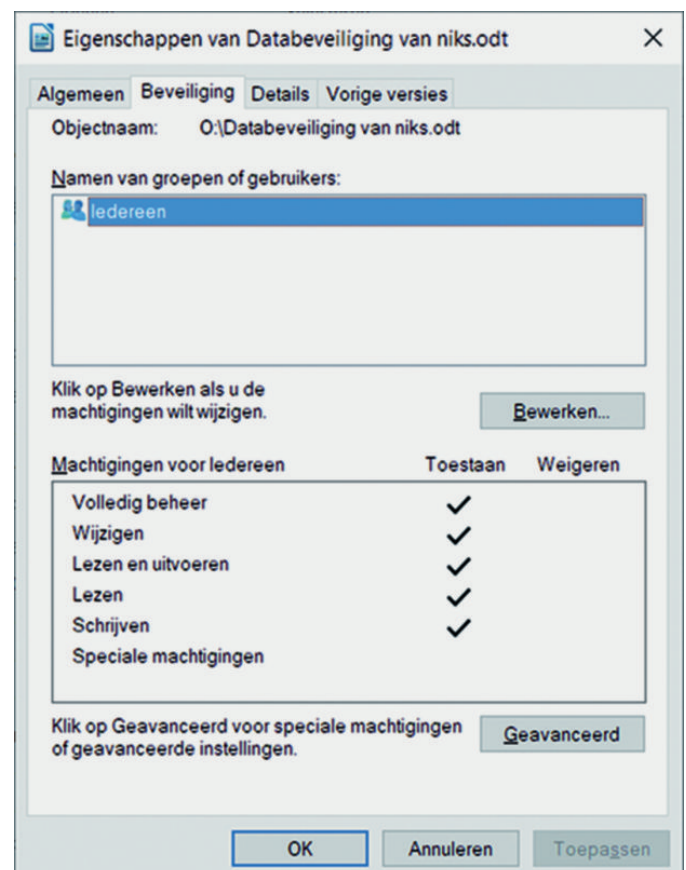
Eigenschappen van Databeveiliging van niks.odt ×

Algemeen Beveiliging Details Vorige versies

Objectnaam: O:\Databeveiliging van niks.odt

Namen van groepen of gebruikers:

Iedereen

Klik op Bewerken als u de machtigingen wilt wijzigen.

Bewerken...

| Machtigingen voor Iedereen | Toestaan | Weigeren |
|---|---|---|
| Volledig beheer | ✓ | |
| Wijzigen | ✓ | |
| Lezen en uitvoeren | ✓ | |
| Lezen | ✓ | |
| Schrijven | ✓ | |
| Speciale machtigingen | | |

Klik op Geavanceerd voor speciale machtigingen of geavanceerde instellingen.

Geavanceerd

OK Annuleren Toepassen